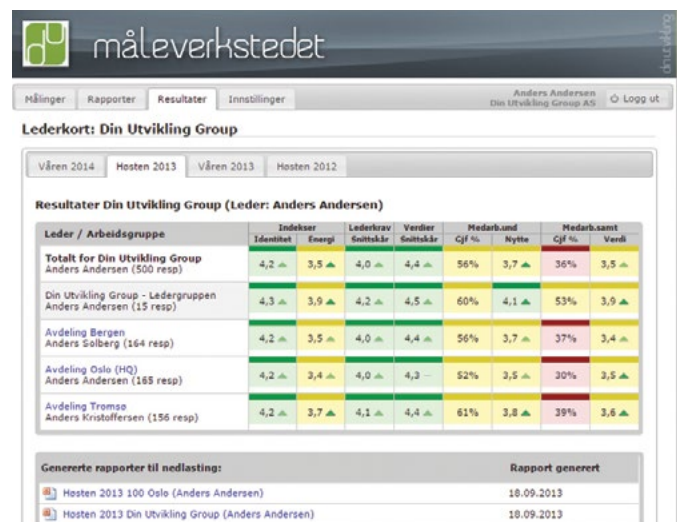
måleverkstedet

dinutvikling

Målinger | Rapporter | Resultater | Innstillinger

Anders Andersen
Din Utvikling Group AS

Logg ut

Lederkort: Din Utvikling Group

Våren 2014 | Høsten 2013 | Våren 2013 | Høsten 2012

Resultater Din Utvikling Group (Leder: Anders Andersen)

| Leder / Arbeidsgruppe | Indekser Identitet | Indekser Energi | Lederkrav Snittskår | Verdier Snittskår | Medarb.und Cjf % | Medarb.und Nytte | Medarb.samt Cjf % | Medarb.samt Verdi |
|---|---|---|---|---|---|---|---|---|
| Totalt for Din Utvikling Group Anders Andersen (500 resp) | 4,2 | 3,5 | 4,0 | 4,4 | 56% | 3,7 | 36% | 3,5 |
| Din Utvikling Group - Ledergruppen Anders Andersen (15 resp) | 4,3 | 3,9 | 4,2 | 4,5 | 60% | 4,1 | 53% | 3,9 |
| Avdeling Bergen Anders Solberg (164 resp) | 4,2 | 3,5 | 4,0 | 4,4 | 56% | 3,7 | 37% | 3,4 |
| Avdeling Oslo (HQ) Anders Andersen (165 resp) | 4,2 | 3,4 | 4,0 | 4,3 | 52% | 3,5 | 30% | 3,5 |
| Avdeling Tromsø Anders Kristoffersen (156 resp) | 4,2 | 3,7 | 4,1 | 4,4 | 61% | 3,8 | 39% | 3,6 |

| Genererte rapporter til nedlasting: | Rapport generert |
|---|---|
| Høsten 2013 100 Oslo (Anders Andersen) | 18.09.2013 |
| Høsten 2013 Din Utvikling Group (Anders Andersen) | 18.09.2013 |